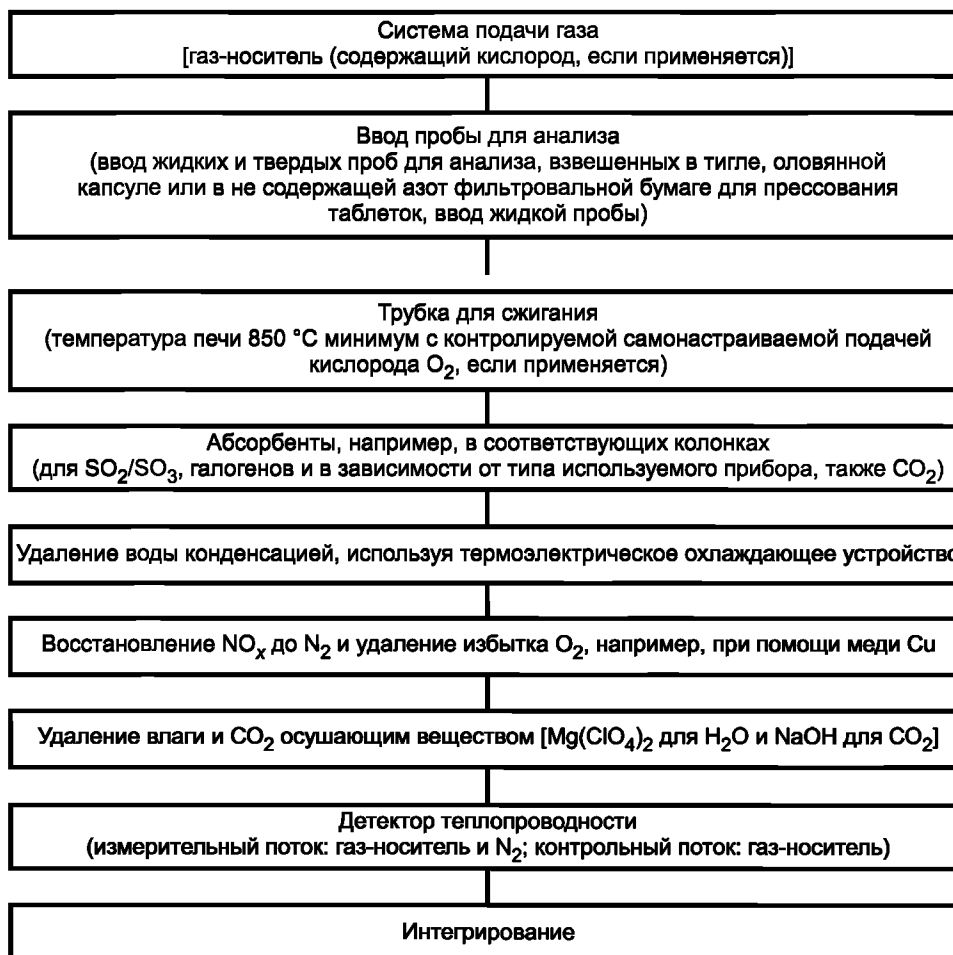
Система подачи газа
[газ-носитель (содержащий кислород, если применяется)]

Ввод пробы для анализа
(ввод жидких и твердых проб для анализа, взвешенных в тигле, оловянной капсуле или в не содержащей азот фильтровальной бумаге для прессования таблеток, ввод жидкой пробы)

Трубка для сжигания
(температура печи 850 °С минимум с контролируемой самонастраиваемой подачей кислорода $O_2$, если применяется)

Абсорбенты, например, в соответствующих колонках
(для $SO_2$/$SO_3$, галогенов и в зависимости от типа используемого прибора, также $CO_2$)

Удаление воды конденсацией, используя термоэлектрическое охлаждающее устройств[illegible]

Восстановление $NO_x$ до $N_2$ и удаление избытка $O_2$, например, при помощи меди Cu

Удаление влаги и $CO_2$ осушающим веществом [$Mg(ClO_4)_2$ для $H_2O$ и NaOH для $CO_2$]

Детектор теплопроводности
(измерительный поток: газ-носитель и $N_2$; контрольный поток: газ-носитель)

Интегрирование